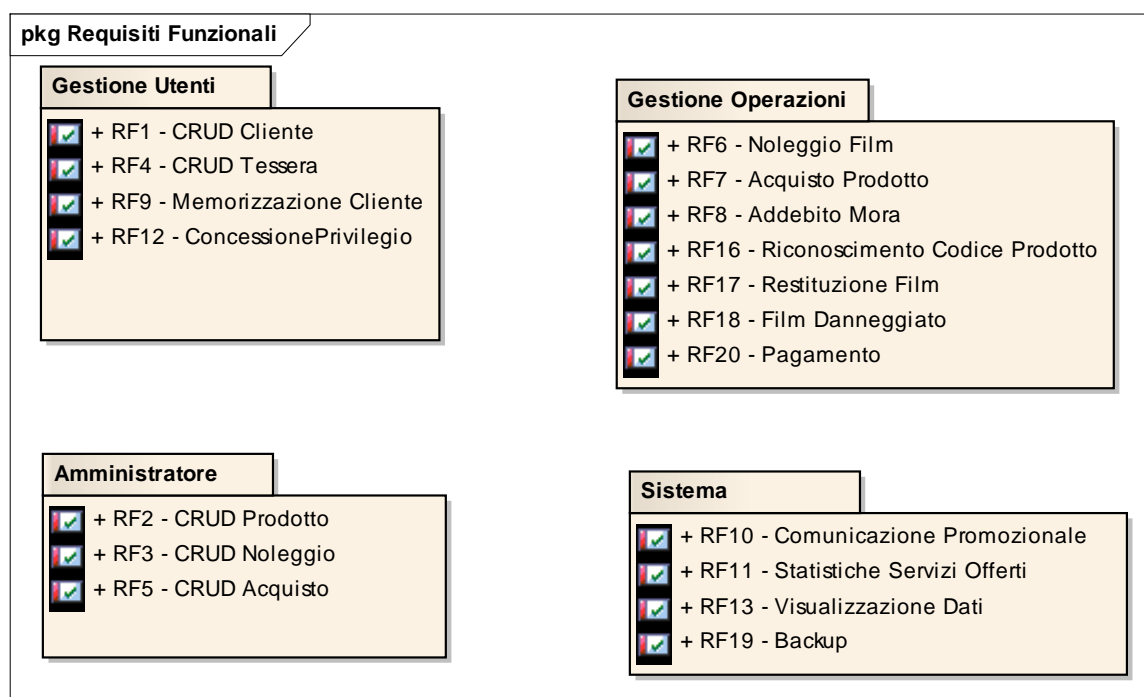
pkg Requisiti Funzionali

Gestione Utenti

+ RF1 - CRUD Cliente
+ RF4 - CRUD Tessera
+ RF9 - Memorizzazione Cliente
+ RF12 - ConcessionePrivilegio

Gestione Operazioni

+ RF6 - Noleggio Film
+ RF7 - Acquisto Prodotto
+ RF8 - Addebito Mora
+ RF16 - Riconoscimento Codice Prodotto
+ RF17 - Restituzione Film
+ RF18 - Film Danneggiato
+ RF20 - Pagamento

Amministratore

+ RF2 - CRUD Prodotto
+ RF3 - CRUD Noleggio
+ RF5 - CRUD Acquisto

Sistema

+ RF10 - Comunicazione Promozionale
+ RF11 - Statistiche Servizi Offerti
+ RF13 - Visualizzazione Dati
+ RF19 - Backup